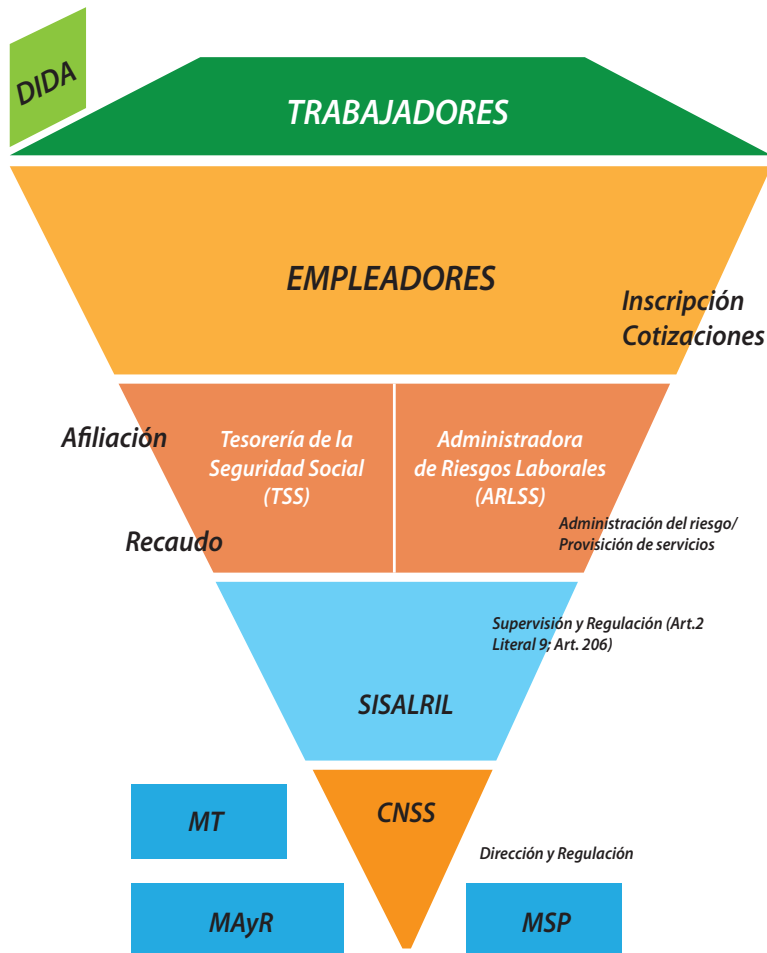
DIDA

TRABAJADORES

EMPLEADORES

Inscripción
Cotizaciones

Afiliación

Tesorería de la Seguridad Social (TSS)

Administradora de Riesgos Laborales (ARLSS)

Recaudo

Administración del riesgo/ Provisión de servicios

Supervisión y Regulación (Art.2 Literal 9; Art. 206)

SISALRIL

MT

CNSS

Dirección y Regulación

MAyR

MSP